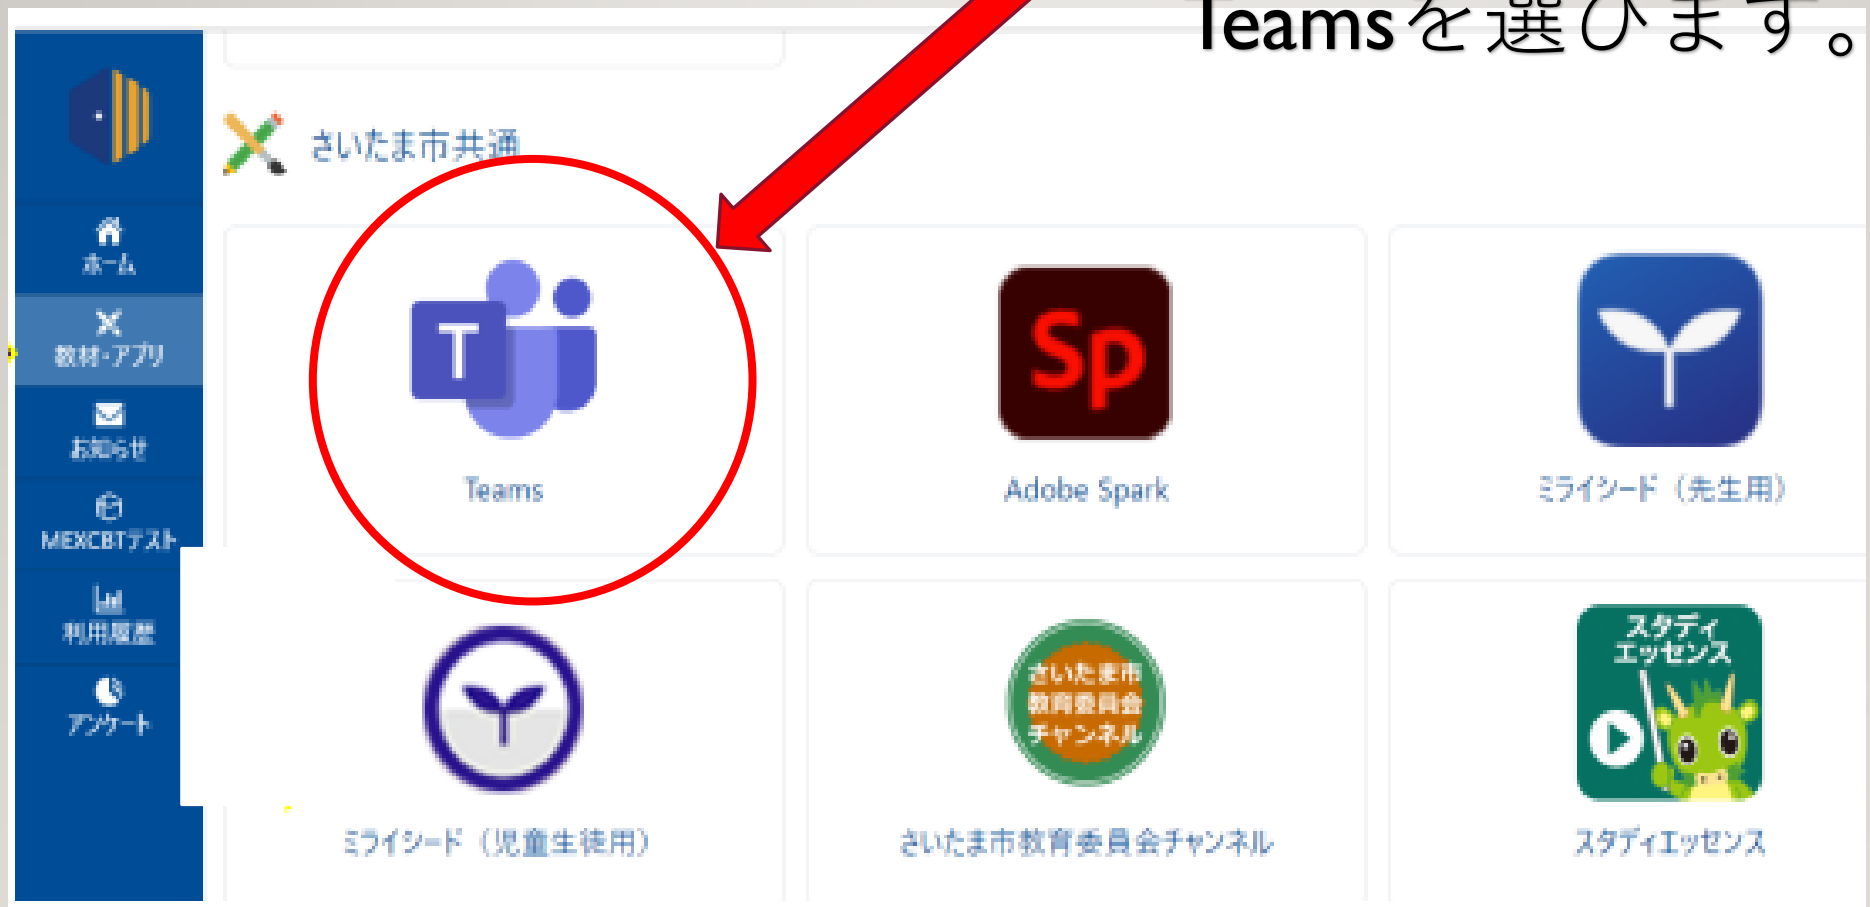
Teamsを選びます。

ホーム
教材・アプリ
お知らせ
MEXCBTテスト
利用履歴
アンケート

さいたま市共通

T
Teams

Sp
Adobe Spark

ミライシード（先生用）

ミライシード（児童生徒用）

さいたま市教育委員会チャンネル
さいたま市教育委員会チャンネル

スタディエッセンス
スタディエッセンス